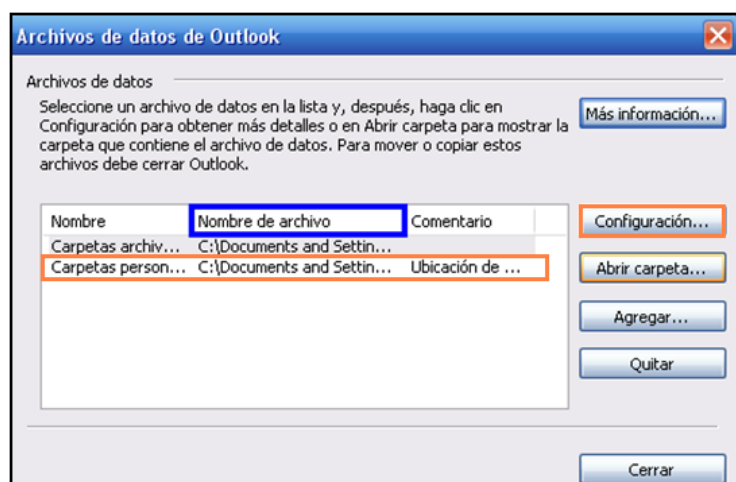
Archivos de datos de Outlook

Archivos de datos

Seleccione un archivo de datos en la lista y, después, haga clic en Configuración para obtener más detalles o en Abrir carpeta para mostrar la carpeta que contiene el archivo de datos. Para mover o copiar estos archivos debe cerrar Outlook.

Más información...

| Nombre | Nombre de archivo | Comentario |
|---|---|---|
| Carpetas archiv... | C:\Documents and Settin... | |
| Carpetas person... | C:\Documents and Settin... | Ubicación de ... |

Configuración...

Abrir carpeta...

Agregar...

Quitar

Cerrar